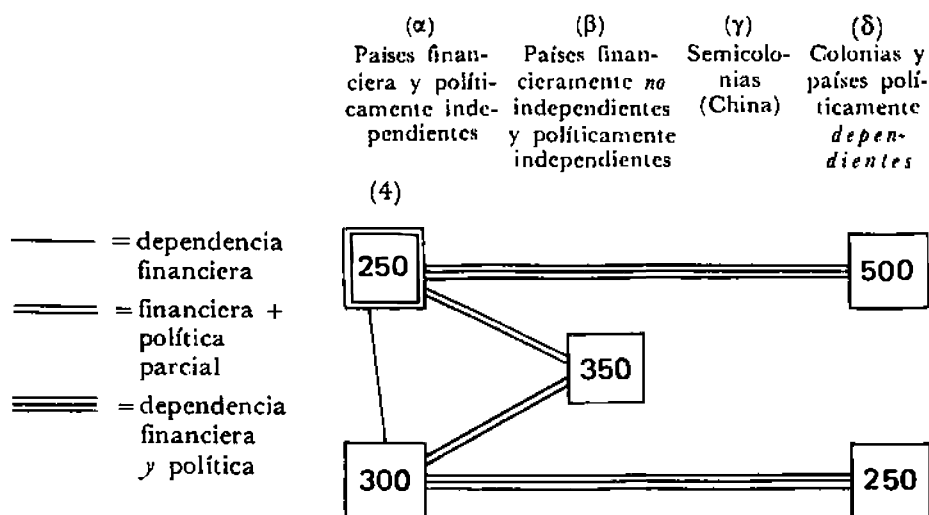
(α)
Paises financiera y políticamente independientes

(β)
Países financieramente *no* independientes y políticamente independientes

(γ)
Semicolonias (China)

(δ)
Colonias y países políticamente *dependientes*

(4)

——— = dependencia financiera
═══ = financiera + política parcial
≡≡≡ = dependencia financiera *y* política

250

500

350

300

250